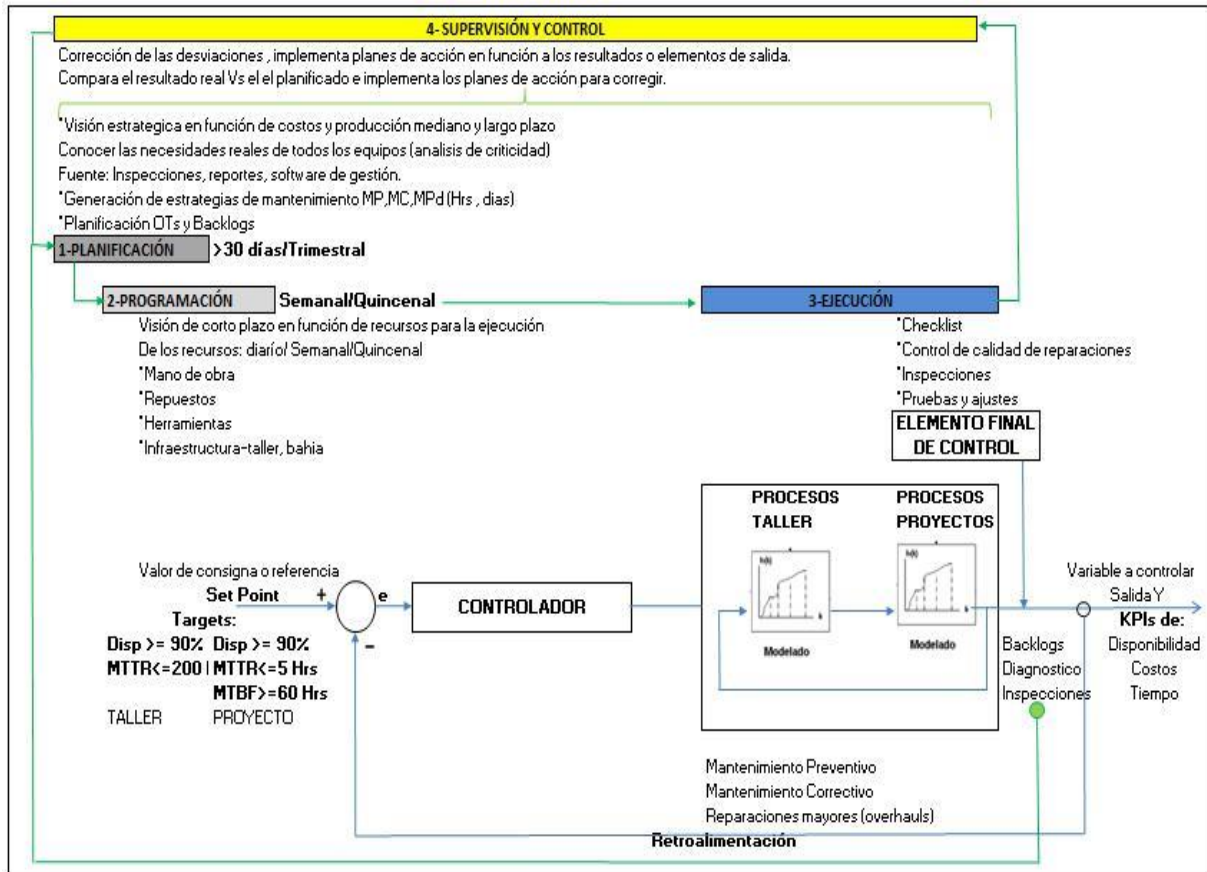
4- SUPERVISIÓN Y CONTROL

Corrección de las desviaciones , implementa planes de acción en función a los resultados o elementos de salida.
Compara el resultado real Vs el el planificado e implementa los planes de acción para corregir.

*Visión estrategica en función de costos y producción mediano y largo plazo
Conocer las necesidades reales de todos los equipos (analisis de criticidad)
Fuente: Inspecciones, reportes, software de gestión.
*Generación de estrategias de mantenimiento MP,MC,MPd (Hrs , dias)
*Planificación OTs y Backlogs

1-PLANIFICACIÓN >30 días/Trimestral

2-PROGRAMACIÓN Semanal/Quincenal

3-EJECUCIÓN

Visión de corto plazo en función de recursos para la ejecución
De los recursos: diario/ Semanal/Quincenal
*Mano de obra
*Repuestos
*Herramientas
*Infraestructura-taller, bahia

*Checklist
*Control de calidad de reparaciones
*Inspecciones
*Pruebas y ajustes

ELEMENTO FINAL DE CONTROL

PROCESOS TALLER

PROCESOS PROYECTOS

Modelado

Modelado

Valor de consigna o referencia
Set Point +
e
-

Targets:
Disp >= 90% Disp >= 90%
MTTR<=200 | MTTR<=5 Hrs
MTBF>=60 Hrs
TALLER PROYECTO

CONTROLADOR

Variable a controlar
Salida Y
KPIs de:
Disponibilidad
Costos
Tiempo

Backlogs
Diagnostico
Inspecciones

Mantenimiento Preventivo
Mantenimiento Correctivo
Reparaciones mayores (overhauls)

Retroalimentación